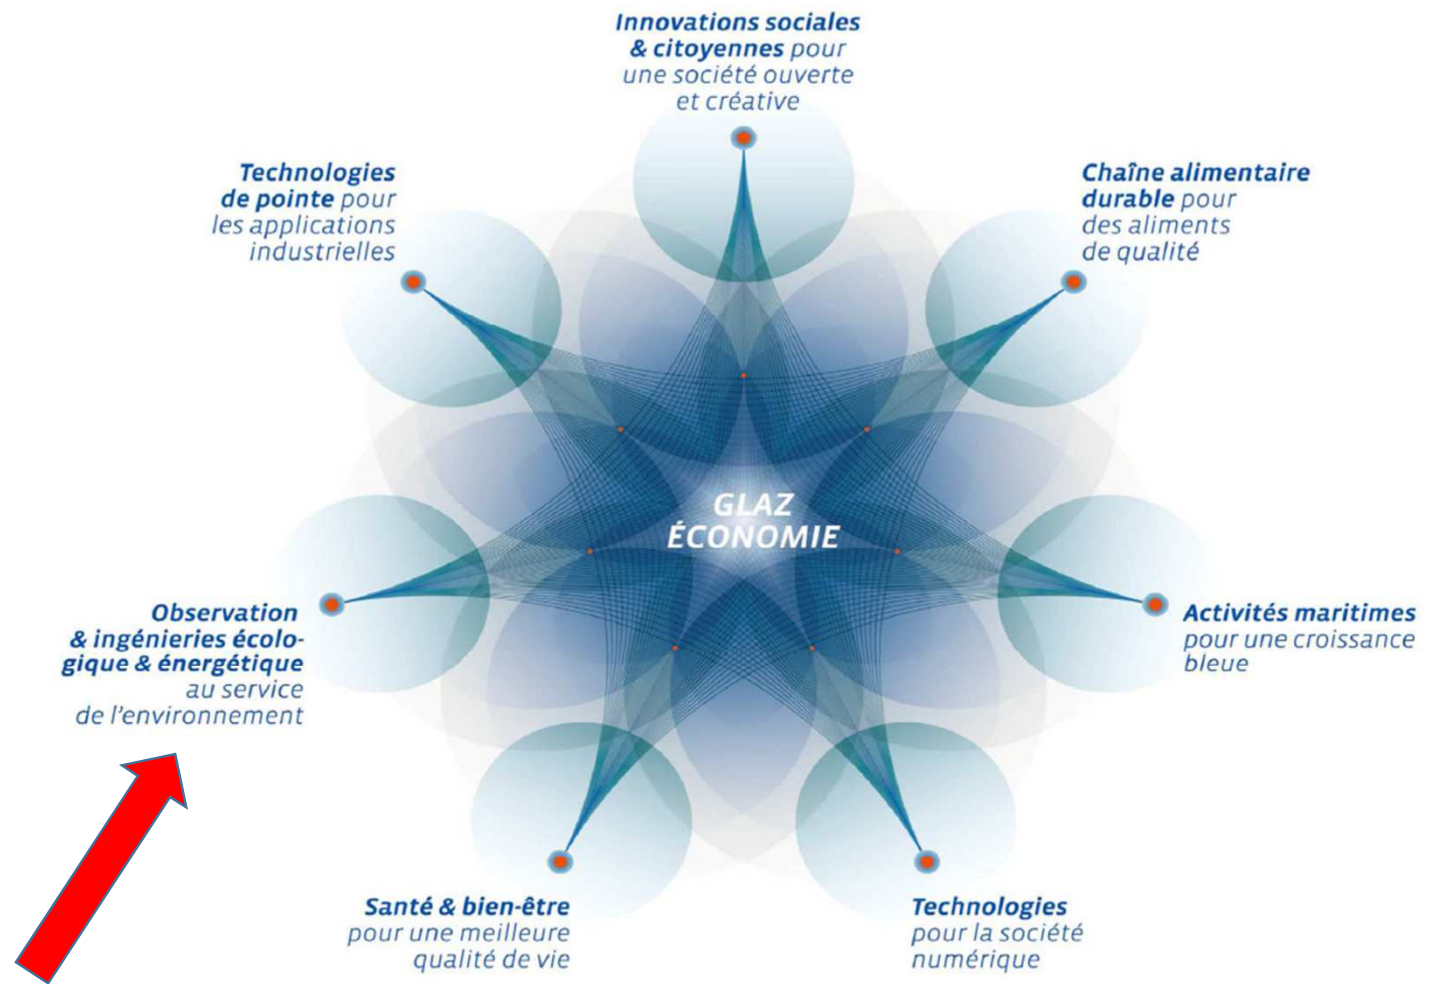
Innovations sociales & citoyennes pour une société ouverte et créative

Technologies de pointe pour les applications industrielles

Chaîne alimentaire durable pour des aliments de qualité

GLAZ ÉCONOMIE

Observation & ingénieries écologique & énergétique au service de l'environnement

Activités maritimes pour une croissance bleue

Santé & bien-être pour une meilleure qualité de vie

Technologies pour la société numérique